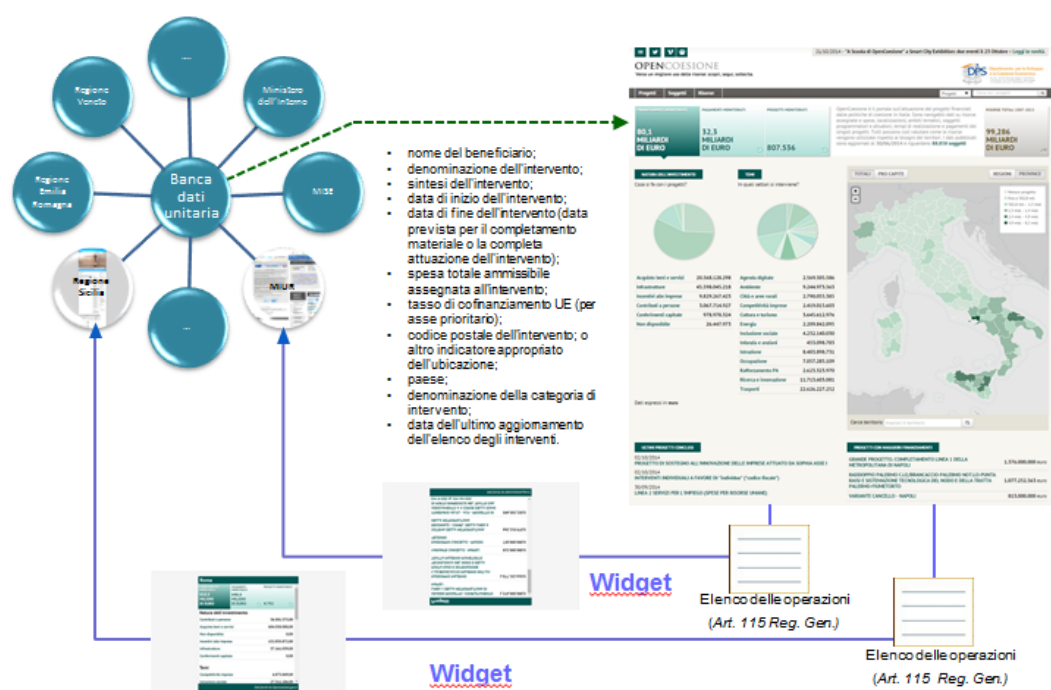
Regione Veneto

...

Ministero dell'Interno

Regione Emilia Romagna

Banca dati unitaria

MISE

Regione Sicilia

MIUR

...

- nome del beneficiario;
- denominazione dell'intervento;
- sintesi dell'intervento;
- data di inizio dell'intervento;
- data di fine dell'intervento (data prevista per il completamento materiale o la completa attuazione dell'intervento);
- spesa totale ammissibile assegnata all'intervento;
- tasso di cofinanziamento UE (per asse prioritario);
- codice postale dell'intervento; o altro indicatore appropriato dell'ubicazione;
- paese;
- denominazione della categoria di intervento;
- data dell'ultimo aggiornamento dell'elenco degli interventi.

OPENCOESIONE

Progetti Soggetti Risorse

80,1 MILIARDI DI EURO

32,5 MILIARDI DI EURO

807.536

99,286 MILIARDI DI EURO

Widget

Elenco delle operazioni
(Art. 115 Reg. Gen.)

Widget

Elenco delle operazioni
(Art. 115 Reg. Gen.)

Roma